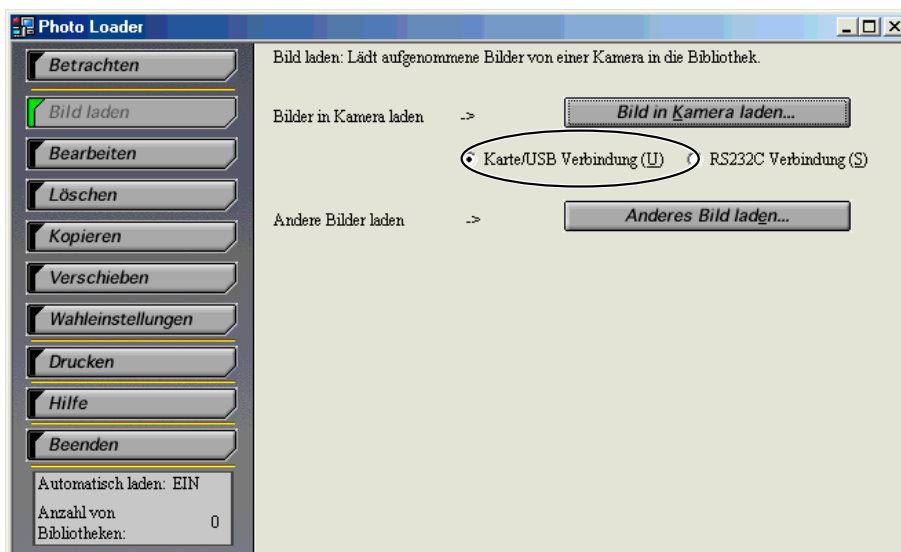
Photo Loader

Betrachten
Bild laden
Bearbeiten
Löschen
Kopieren
Verschieben
Wahleinstellungen
Drucken
Hilfe
Beenden

Automatisch laden: EIN
Anzahl von Bibliotheken: 0

Bild laden: Lädt aufgenommene Bilder von einer Kamera in die Bibliothek.

Bilder in Kamera laden ->
Bild in Kamera laden...

Karte/USB Verbindung (U)
RS232C Verbindung (S)

Andere Bilder laden ->
Anderes Bild laden...